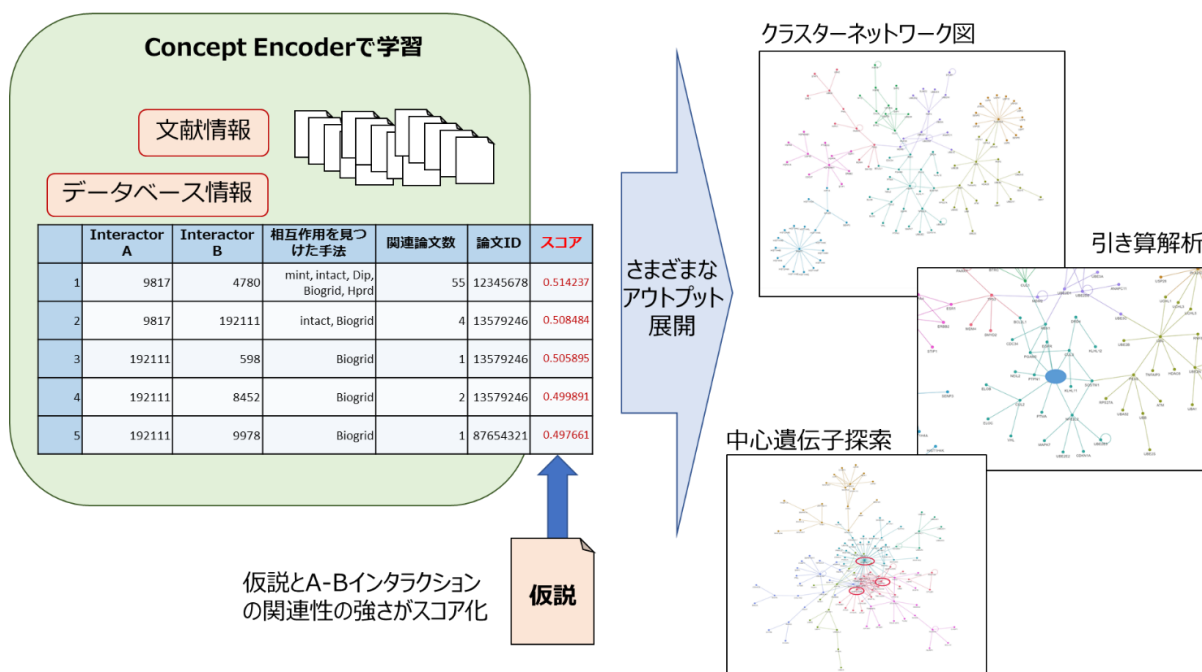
Concept Encoderで学習

文献情報

データベース情報

| | Interactor A | Interactor B | 相互作用を見つけた手法 | 関連論文数 | 論文ID | スコア |
|---|---|---|---|---|---|---|
| 1 | 9817 | 4780 | mint, intact, Dip, Biogrid, Hprd | 55 | 12345678 | 0.514237 |
| 2 | 9817 | 192111 | intact, Biogrid | 4 | 13579246 | 0.508484 |
| 3 | 192111 | 598 | Biogrid | 1 | 13579246 | 0.505895 |
| 4 | 192111 | 8452 | Biogrid | 2 | 13579246 | 0.499891 |
| 5 | 192111 | 9978 | Biogrid | 1 | 87654321 | 0.497661 |

仮説とA-Bインタラクションの関連性の強さがスコア化

仮説

さまざまなアウトプット展開

クラスターネットワーク図

引き算解析

中心遺伝子探索